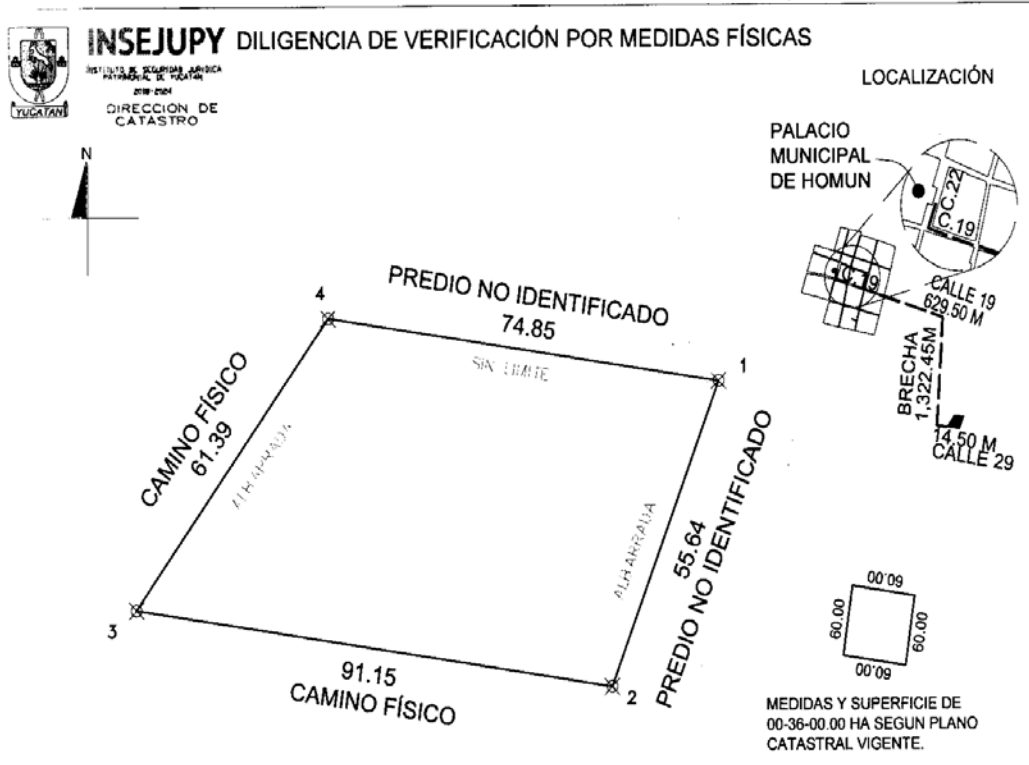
YUCATAN

INSEJUPY DILIGENCIA DE VERIFICACIÓN POR MEDIDAS FÍSICAS

INSTITUTO DE SEGURIDAD JURIDICA PATRIMONIAL DE YUCATAN
2018-2024
DIRECCION DE CATASTRO

LOCALIZACIÓN

N

PALACIO MUNICIPAL DE HOMUN

C.22
C.19
C.19

CALLE 19
629.50 M

BRECHA
1,322.45M

14.50 M
CALLE 29

PREDIO NO IDENTIFICADO
74.85

SIN LIMITE

4

1

CAMINO FÍSICO
61.39

ALBARRADA

ALBARRADA

55.64
PREDIO NO IDENTIFICADO

3

2

91.15
CAMINO FÍSICO

60.00
60.00
60.00
60.00

MEDIDAS Y SUPERFICIE DE 00-36-00.00 HA SEGUN PLANO CATASTRAL VIGENTE.